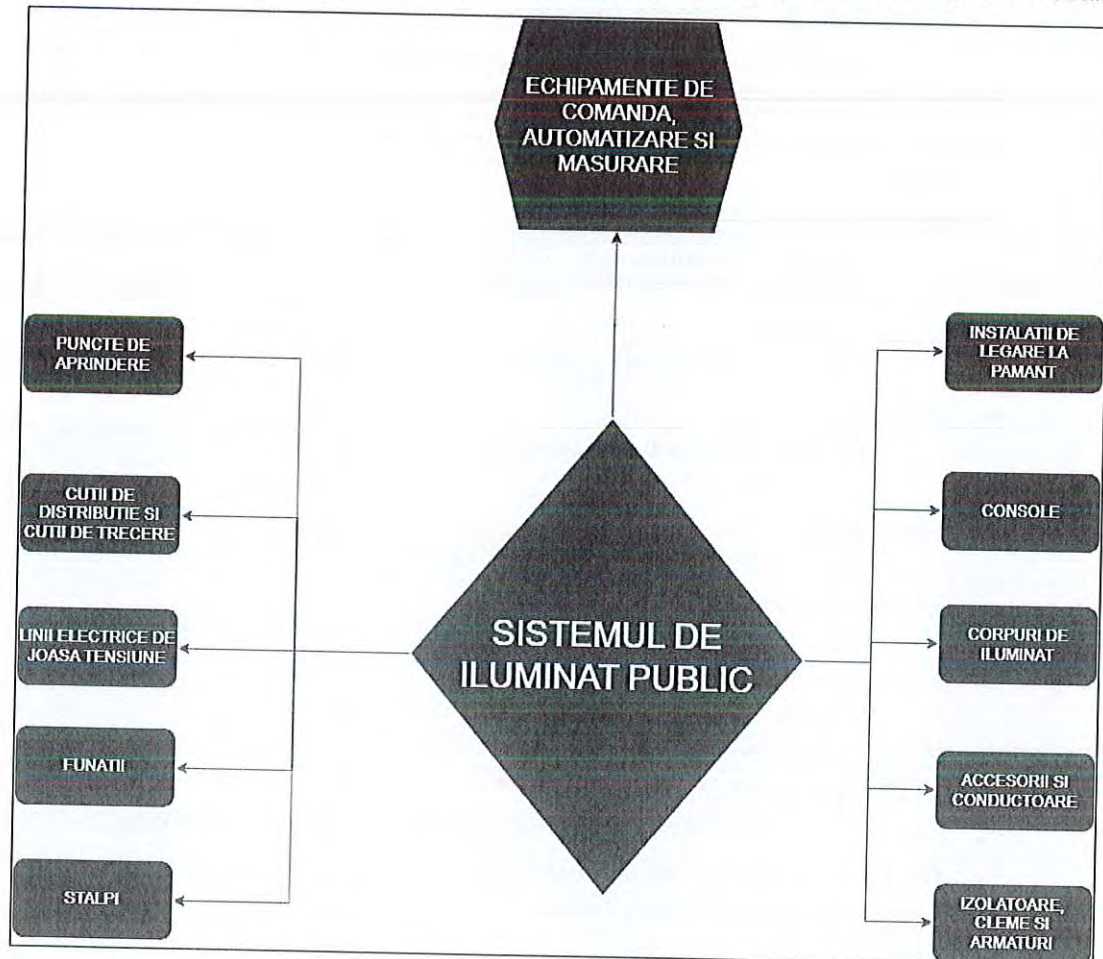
ECHIPAMENTE DE COMANDA, AUTOMATIZARE SI MASURARE

PUNCTE DE APRINDERE

CUTII DE DISTRIBUTIE SI CUTII DE TRECERE

LINII ELECTRICE DE JOASA TENSIUNE

FUNATII

STALPI

SISTEMUL DE ILUMINAT PUBLIC

INSTALATII DE LEGARE LA PAMANT

CONSOLE

CORPURI DE ILUMINAT

ACCESORII SI CONDUCTOARE

IZOLATOARE, CLEME SI ARMATURI